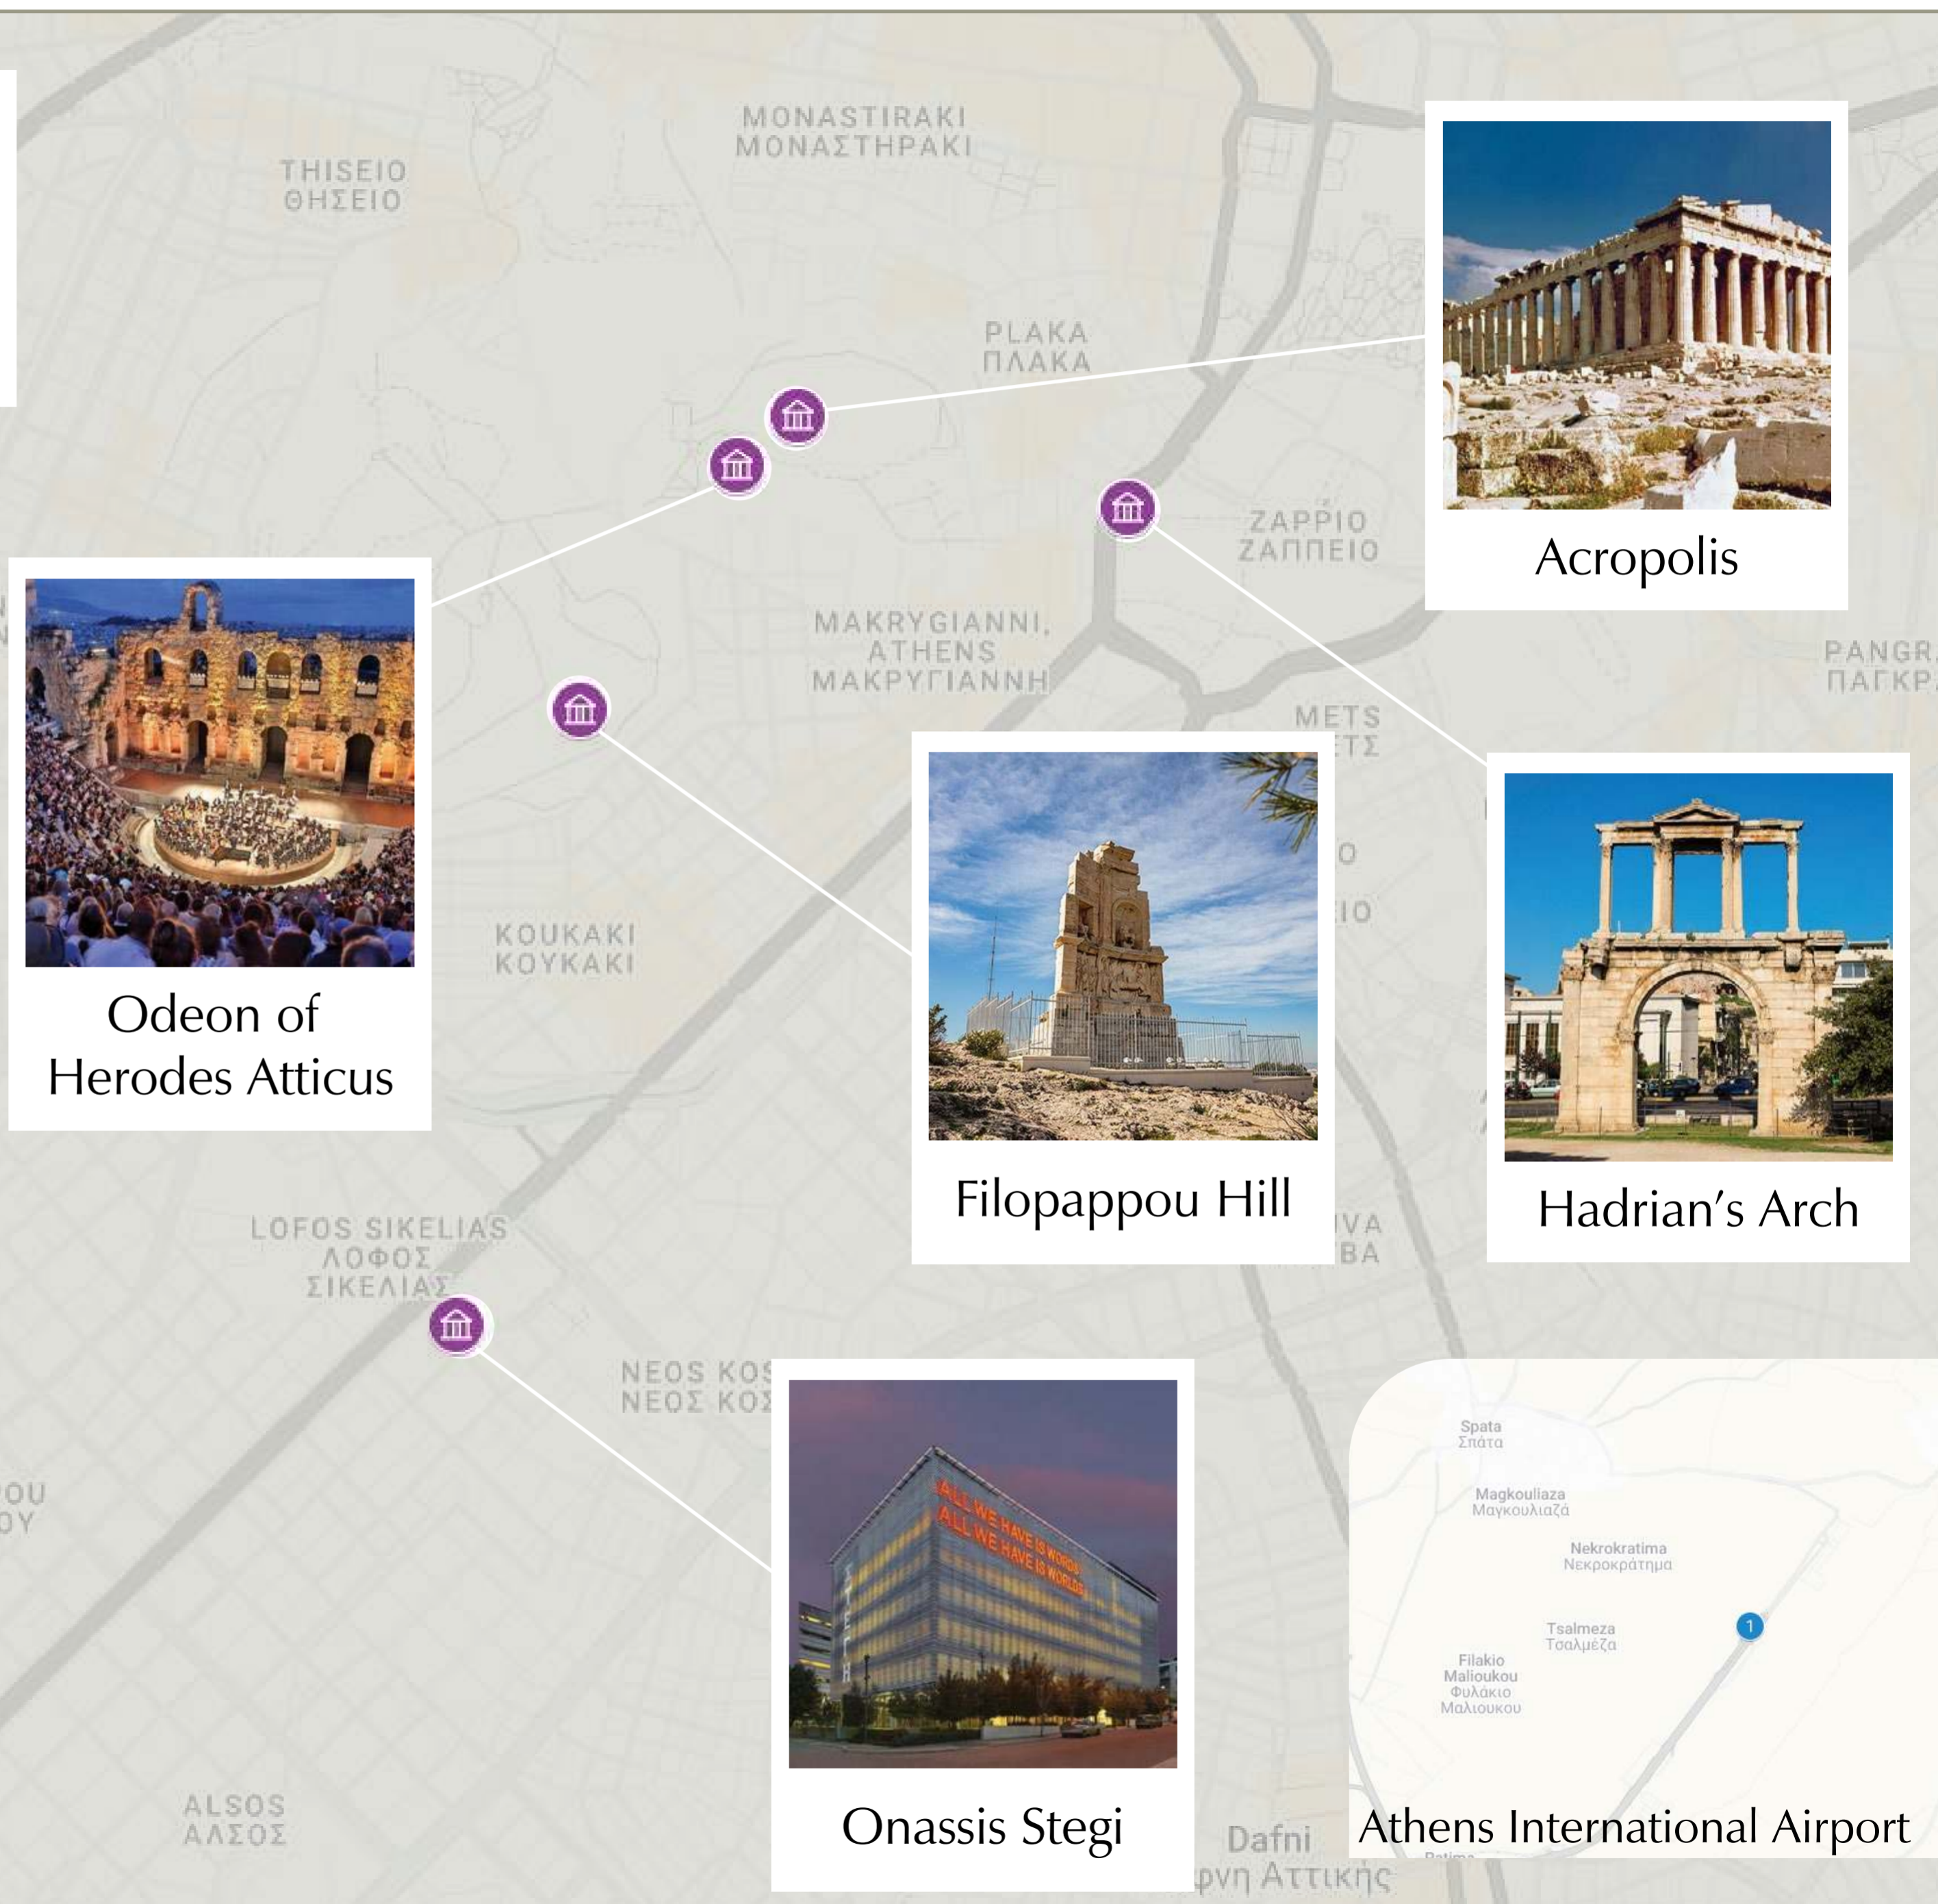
MONASTIRAKI
ΜΟΝΑΣΤΗΡΑΚΙ

THISEIO
ΘΗΣΕΙΟ

PLAKA
ΠΛΑΚΑ

Acropolis

ZAPPIO
ΖΑΠΠΕΙΟ

Odeon of Herodes Atticus

MAKRYGIANNI, ATHENS
ΜΑΚΡΥΓΙΑΝΝΗ

PANGR
ΠΑΓΚΡ

METS
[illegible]ΤΣ

Filopappou Hill

Hadrian's Arch

KOUKAKI
ΚΟΥΚΑΚΙ

LOFOS SIKELIAS
ΛΟΦΟΣ ΣΙΚΕΛΙΑΣ

NEOS KOS
ΝΕΟΣ ΚΟΣ

OU
ΟΥ

Onassis Stegi

ALL WE HAVE IS WORDS
ALL WE HAVE IS WORLDS

Spata
Σπάτα

Magkouliaza
Μαγκουλιαζά

Nekrokratima
Νεκροκράτημα

Tsalmeza
Τσαλμέζα

Filakio Malioukou
Φυλάκιο Μαλιουκου

1

Athens International Airport

ALSOS
ΑΛΣΟΣ

Dafni
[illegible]φνη Αττικής